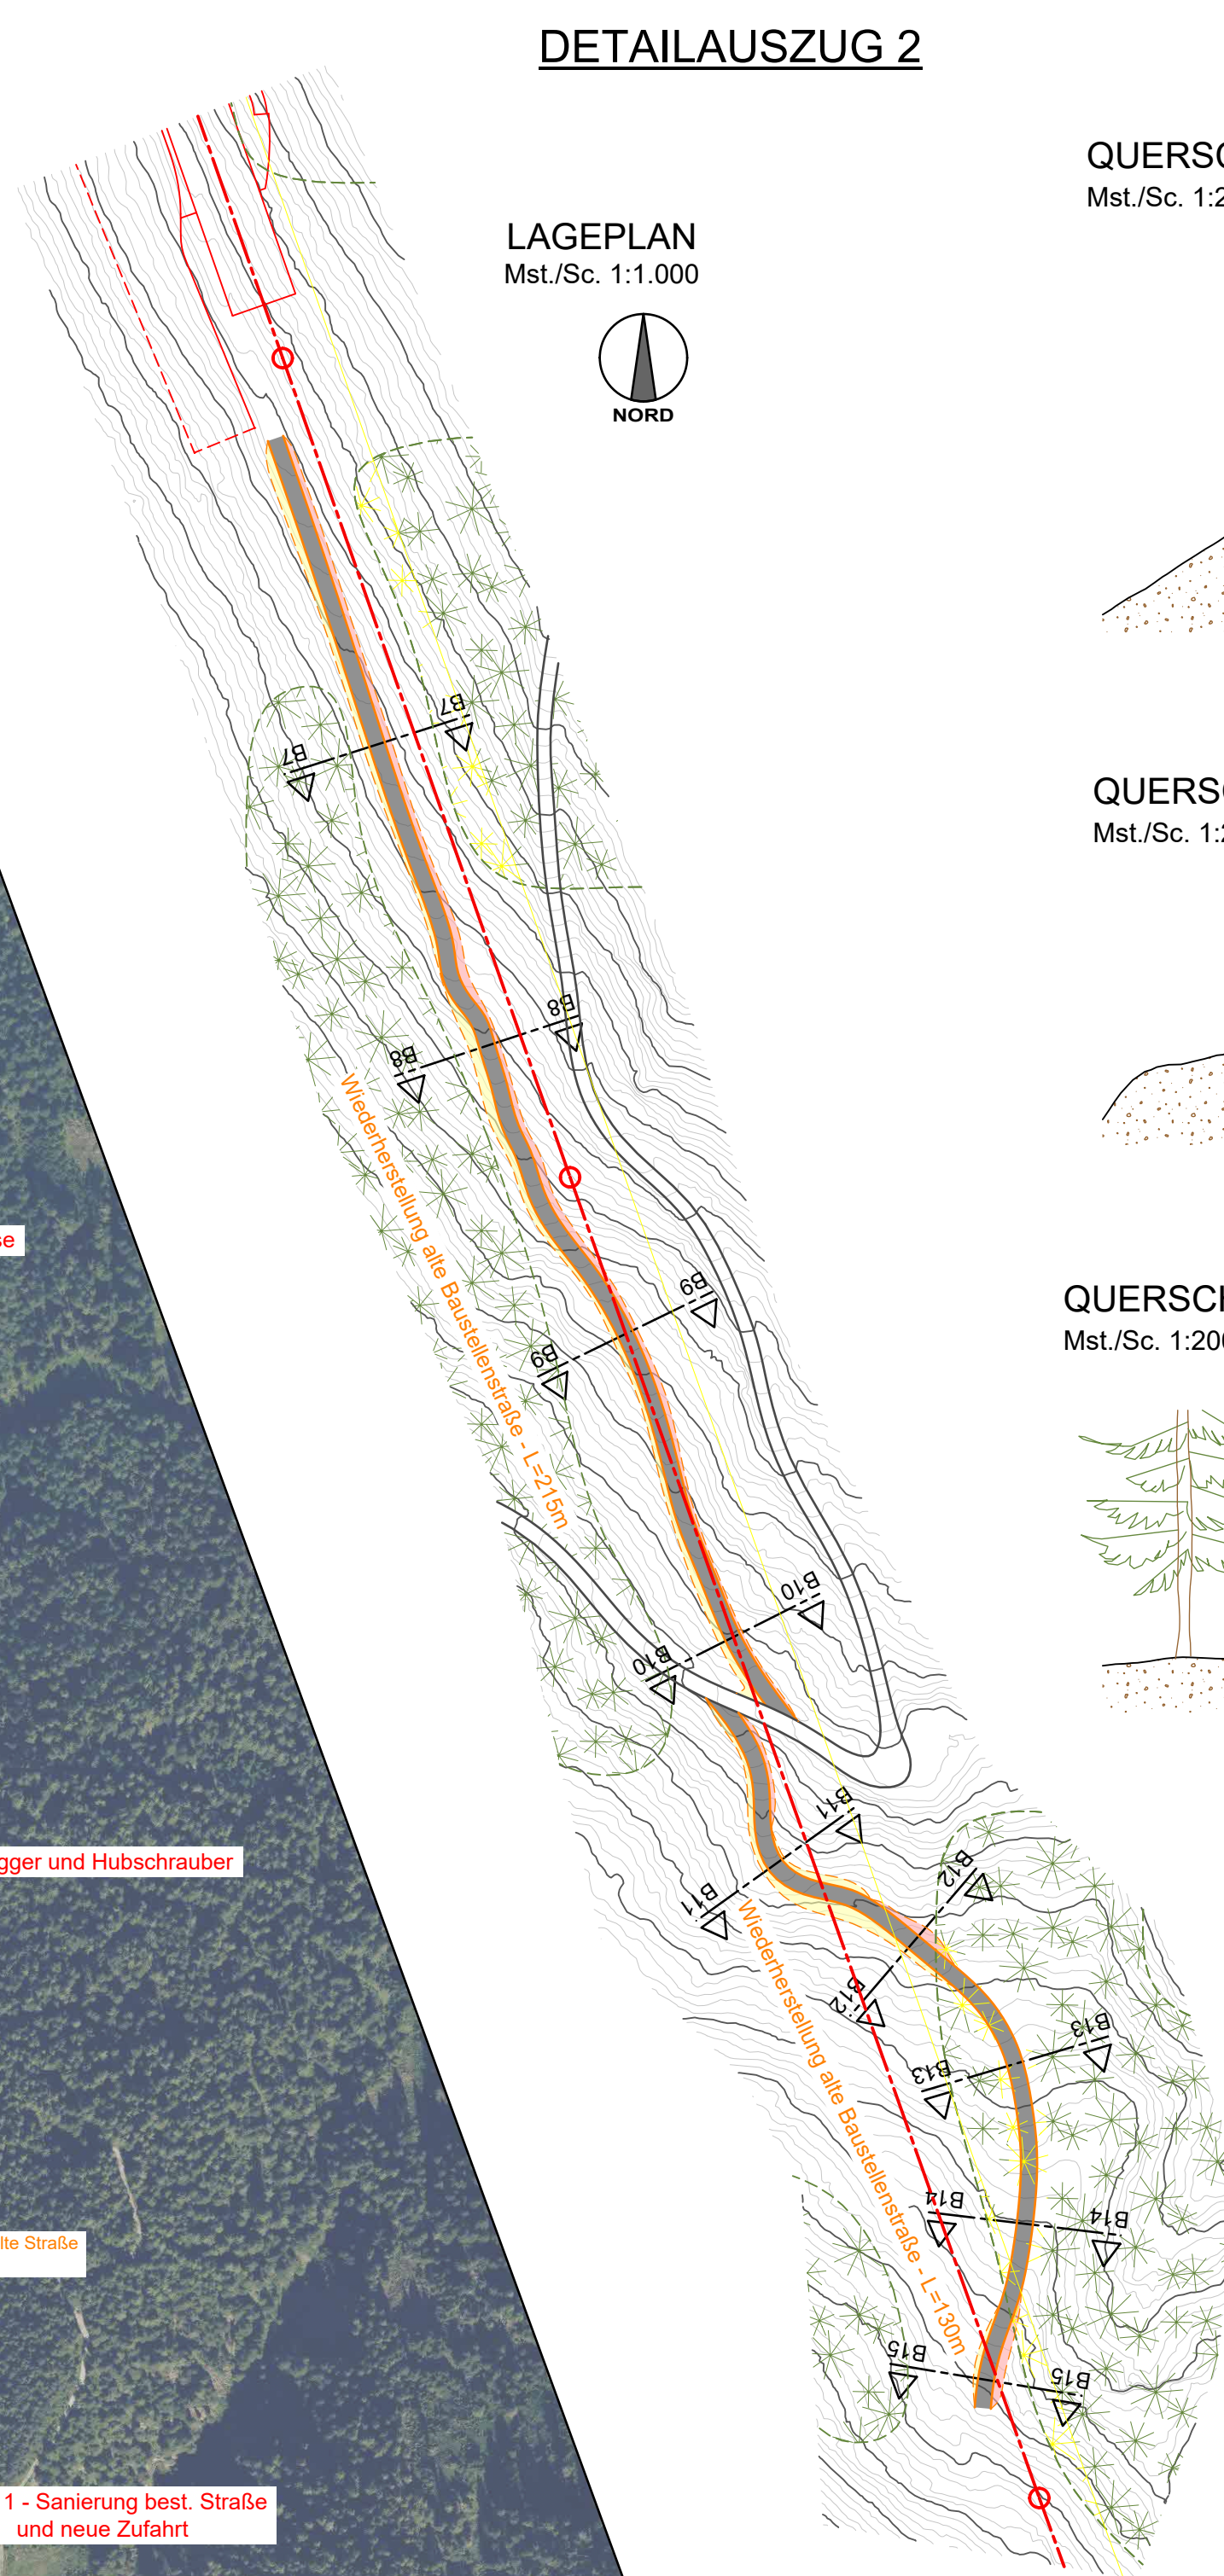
DETAILAUSZUG 2

QUERSC
Mst./Sc. 1:2

LAGEPLAN
Mst./Sc. 1:1.000

NORD

B7
B7
QUERSC
Mst./Sc. 1:2

B8
B8

Wiederherstellung alte Baustellenstraße - L=215m

QUERSCH
Mst./Sc. 1:200

se

B9
B9

B10
B10

B11
B11

gger und Hubschrauber

B12
B12

Wiederherstellung alte Baustellenstraße - L=130m

B13
B13

B14
B14

lte Straße

B15
B15

1 - Sanierung best. Straße und neue Zufahrt